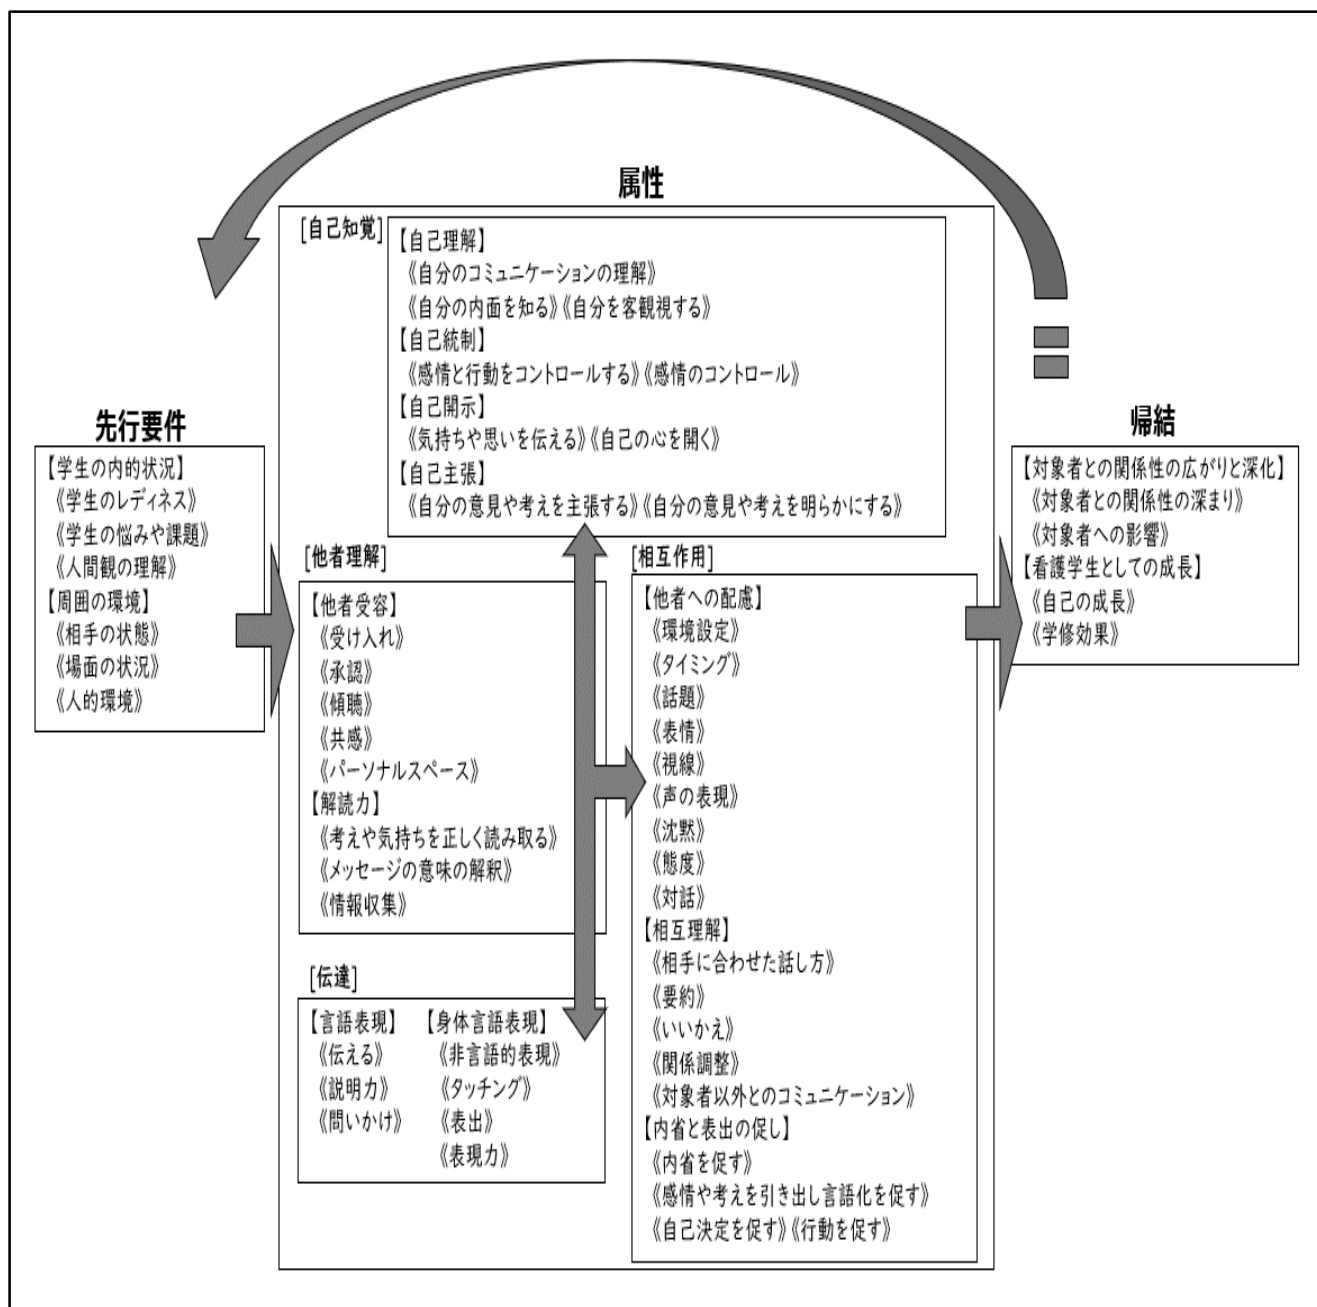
属性

[自己知覚]
【自己理解】
《自分のコミュニケーションの理解》
《自分の内面を知る》《自分を客観視する》
【自己統制】
《感情と行動をコントロールする》《感情のコントロール》
【自己開示】
《気持ちや思いを伝える》《自己の心を開く》
【自己主張】
《自分の意見や考えを主張する》《自分の意見や考えを明らかにする》

先行要件
【学生の内的状況】
《学生のレディネス》
《学生の悩みや課題》
《人間観の理解》
【周囲の環境】
《相手の状態》
《場面の状況》
《人的環境》

[他者理解]
【他者受容】
《受け入れ》
《承認》
《傾聴》
《共感》
《パーソナルスペース》
【解読力】
《考えや気持ちを正しく読み取る》
《メッセージの意味の解釈》
《情報収集》

[伝達]
【言語表現】
《伝える》
《説明力》
《問いかけ》
【身体言語表現】
《非言語的表現》
《タッチング》
《表出》
《表現力》

[相互作用]
【他者への配慮】
《環境設定》
《タイミング》
《話題》
《表情》
《視線》
《声の表現》
《沈黙》
《態度》
《対話》
【相互理解】
《相手に合わせた話し方》
《要約》
《いいかえ》
《関係調整》
《対象者以外とのコミュニケーション》
【内省と表出の促し】
《内省を促す》
《感情や考えを引き出し言語化を促す》
《自己決定を促す》《行動を促す》

帰結
【対象者との関係性の広がりと深化】
《対象者との関係性の深まり》
《対象者への影響》
【看護学生としての成長】
《自己の成長》
《学修効果》